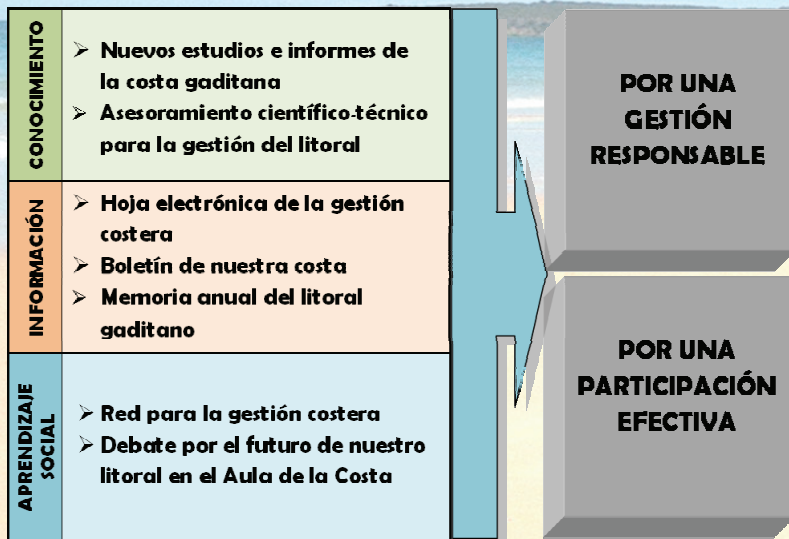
CONOCIMIENTO

➢ Nuevos estudios e informes de la costa gaditana
➢ Asesoramiento científico-técnico para la gestión del litoral

INFORMACIÓN

➢ Hoja electrónica de la gestión costera
➢ Boletín de nuestra costa
➢ Memoria anual del litoral gaditano

APRENDIZAJE SOCIAL

➢ Red para la gestión costera
➢ Debate por el futuro de nuestro litoral en el Aula de la Costa

POR UNA GESTIÓN RESPONSABLE

POR UNA PARTICIPACIÓN EFECTIVA